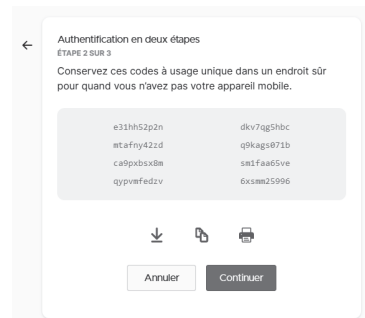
Authentification en deux étapes
ÉTAPE 2 SUR 3

Conservez ces codes à usage unique dans un endroit sûr pour quand vous n'avez pas votre appareil mobile.

| | |
|---|---|
| e31hh52p2n | dkv7qg5hbc |
| mtafny42zd | q9kags071b |
| ca9pxbsx8m | sm1faa65ve |
| qypvmfedzv | 6xsmm25996 |

Annuler
Continuer